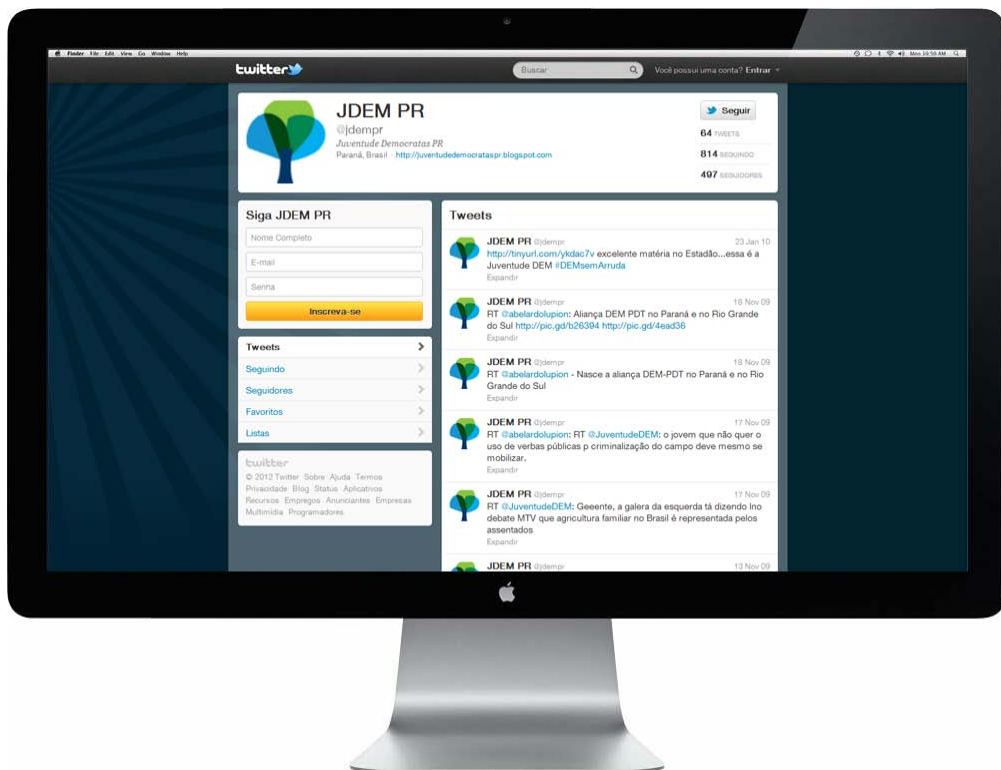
Finder File Edit View Go Window Help

Mon 10:50 AM

twitter

Buscar

Você possui uma conta? Entrar

JDEM PR
@jdempr
Juventude Democratas PR
Paraná, Brasil · http://juventudedemocrataspr.blogspot.com

Seguir
64 TWEETS
814 SEGUINDO
497 SEGUIDORES

Siga JDEM PR
Nome Completo
E-mail
Senha
Inscreva-se

Tweets
Seguindo
Seguidores
Favoritos
Listas

twitter
© 2012 Twitter Sobre Ajuda Termos Privacidade Blog Status Aplicativos Recursos Empregos Anunciantes Empresas Multimídia Programadores

Tweets

JDEM PR @jdempr 23 Jan 10
http://tinyurl.com/ykdac7v excelente matéria no Estadão...essa é a Juventude DEM #DEMsemArruda
Expandir

JDEM PR @jdempr 18 Nov 09
RT @abelardolupion: Aliança DEM PDT no Paraná e no Rio Grande do Sul http://pic.gd/b26394 http://pic.gd/4ead36
Expandir

JDEM PR @jdempr 18 Nov 09
RT @abelardolupion - Nasce a aliança DEM-PDT no Paraná e no Rio Grande do Sul
Expandir

JDEM PR @jdempr 17 Nov 09
RT @abelardolupion: RT @JuventudeDEM: o jovem que não quer o uso de verbas públicas p criminalização do campo deve mesmo se mobilizar.
Expandir

JDEM PR @jdempr 17 Nov 09
RT @JuventudeDEM: Geeente, a galera da esquerda tá dizendo lno debate MTV que agricultura familiar no Brasil é representada pelos assentados
Expandir

JDEM PR @jdempr 13 Nov 09